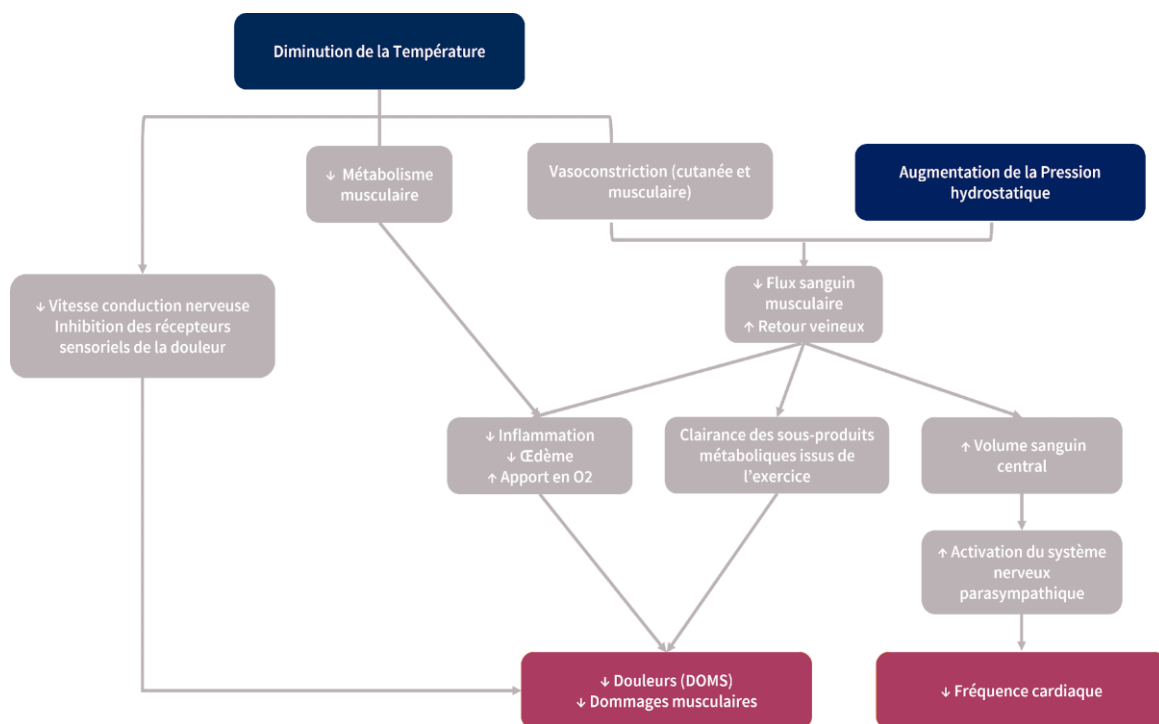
Diminution de la Température

↓ Métabolisme musculaire

Vasoconstriction (cutanée et musculaire)

Augmentation de la Pression hydrostatique

↓ Vitesse conduction nerveuse
Inhibition des récepteurs sensoriels de la douleur

↓ Flux sanguin musculaire
↑ Retour veineux

↓ Inflammation
↓ Œdème
↑ Apport en O2

Clairance des sous-produits métaboliques issus de l'exercice

↑ Volume sanguin central

↑ Activation du système nerveux parasympathique

↓ Douleurs (DOMS)
↓ Dommages musculaires

↓ Fréquence cardiaque